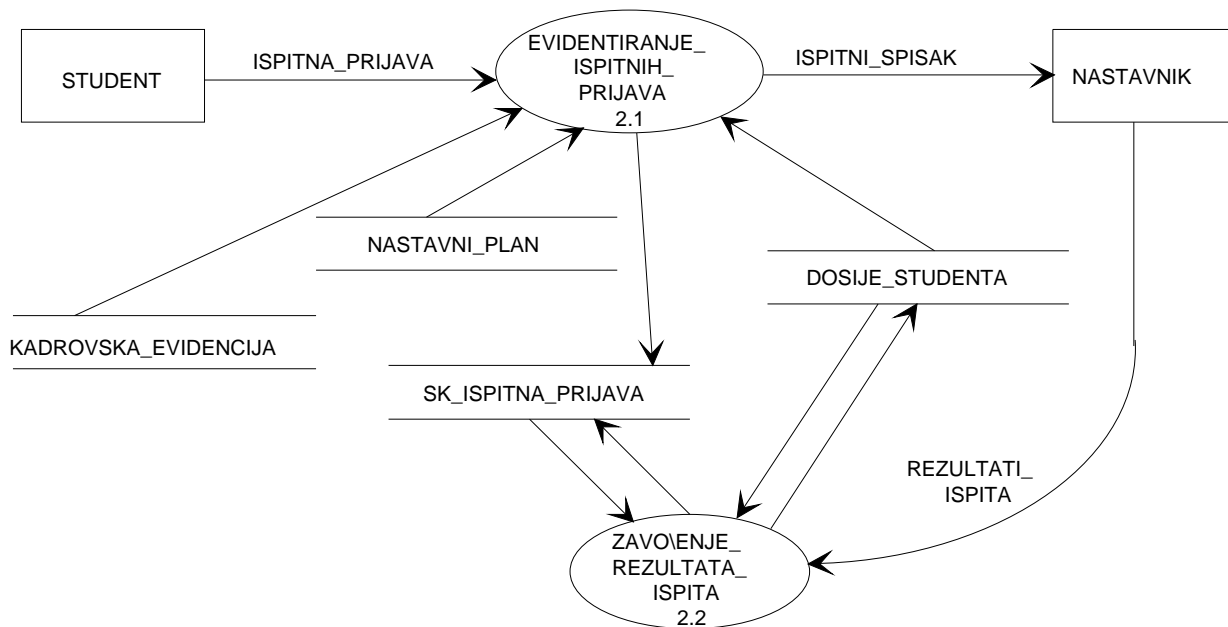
STUDENT

ISPITNA_PRIJAVA

EVIDENTIRANJE_ ISPITNIH_ PRIJAVA
2.1

ISPITNI_SPISAK

NASTAVNIK

NASTAVNI_PLAN

DOSIJE_STUDENTA

KADROVSKA_EVIDENCIJA

SK_ISPITNA_PRIJAVA

REZULTATI_ ISPITA

ZAVO\ENJE_ REZULTATA_ ISPITA
2.2